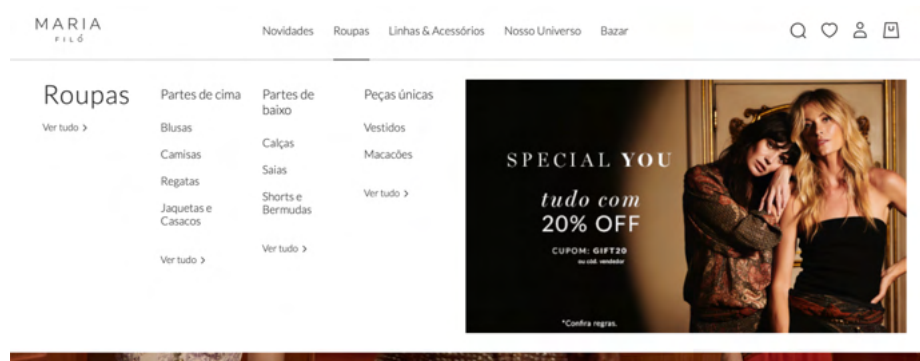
MARIA
FILÓ

Novidades Roupas Linhas & Acessórios Nosso Universo Bazar

Roupas
Ver tudo >

Partes de cima
Blusas
Camisas
Regatas
Jaquetas e Casacos
Ver tudo >

Partes de baixo
Calças
Saias
Shorts e Bermudas
Ver tudo >

Peças únicas
Vestidos
Macacões
Ver tudo >

SPECIAL YOU
tudo com
20% OFF
CUPOM: GIFT20
ou cód. vendedor
*Confira regras.